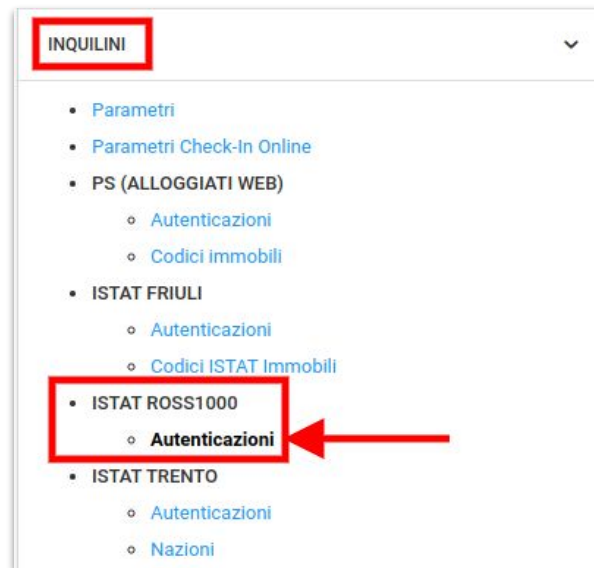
INQUILINI

- Parametri
- Parametri Check-In Online
- PS (ALLOGGIATI WEB)
  - Autenticazioni
  - Codici immobili
- ISTAT FRIULI
  - Autenticazioni
  - Codici ISTAT Immobili
- ISTAT ROSS1000
  - Autenticazioni
- ISTAT TRENTO
  - Autenticazioni
  - Nazioni